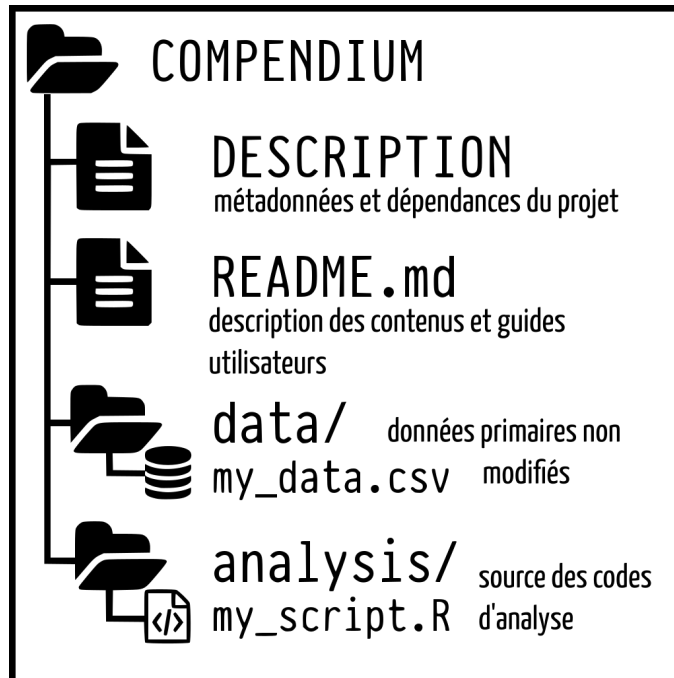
COMPENDIUM

DESCRIPTION
métadonnées et dépendances du projet

README.md
description des contenus et guides utilisateurs

data/
my_data.csv
données primaires non modifiés

analysis/
my_script.R
source des codes d'analyse